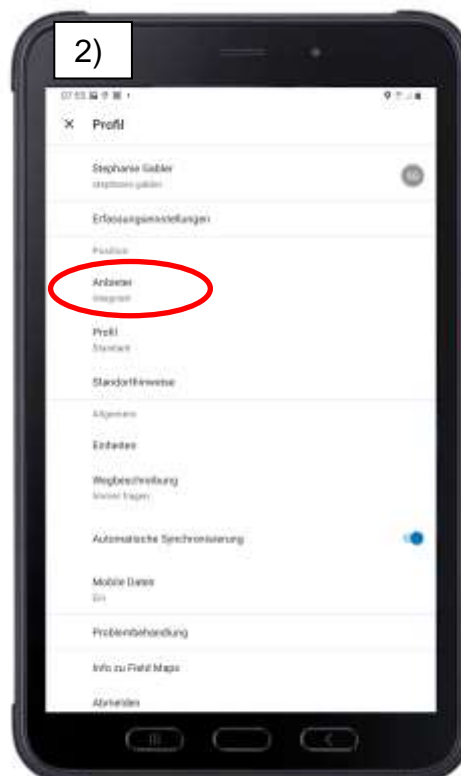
2)

07:55

× Profil

Stephanie Gabler
stephanie.gabler

SG

Erfassungseinstellungen

Position

Anbieter
Integriert

Profil
Standard

Standorthinweise

Allgemein

Einheiten

Wegbeschreibung
Immer fragen

Automatische Synchronisierung

Mobile Daten
Ein

Problembehandlung

Info zu Field Maps

Abmelden